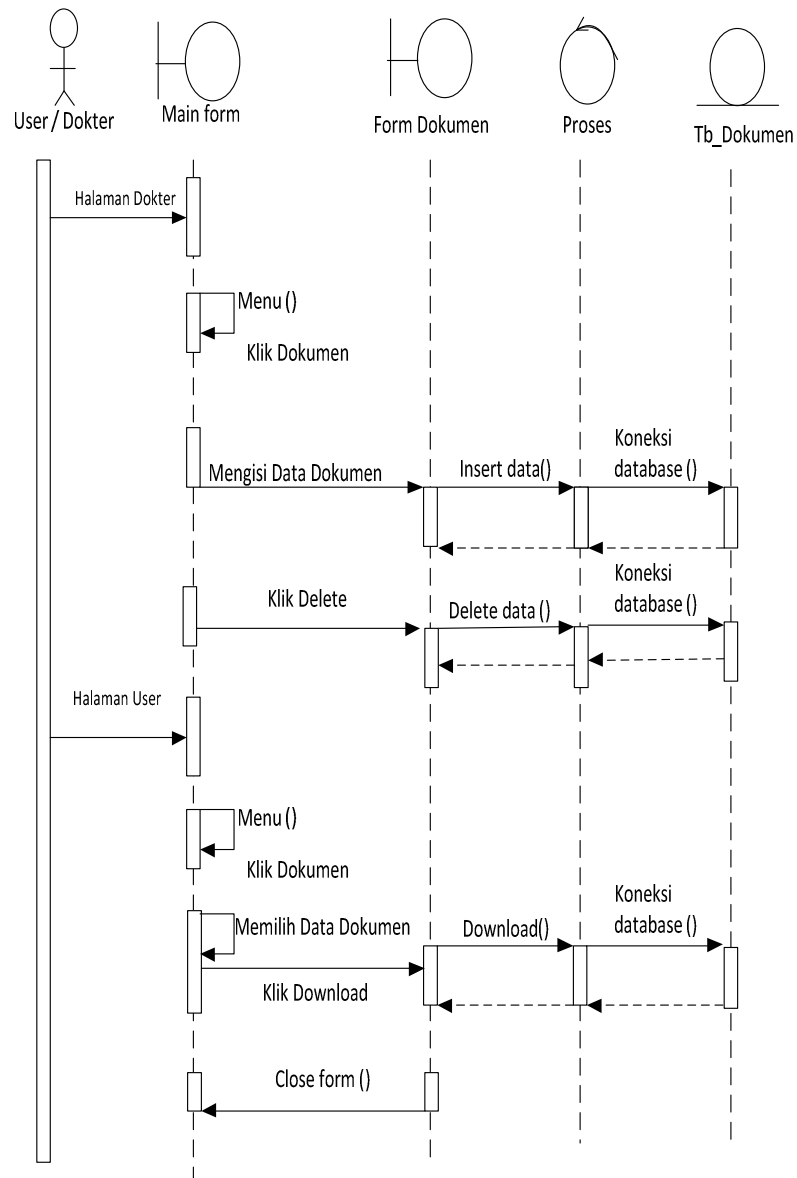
User / Dokter

Main form

Form Dokumen

Proses

Tb_Dokumen

Halaman Dokter

Menu ()

Klik Dokumen

Mengisi Data Dokumen

Insert data()

Koneksi database ()

Klik Delete

Delete data ()

Koneksi database ()

Halaman User

Menu ()

Klik Dokumen

Memilih Data Dokumen

Download()

Koneksi database ()

Klik Download

Close form ()